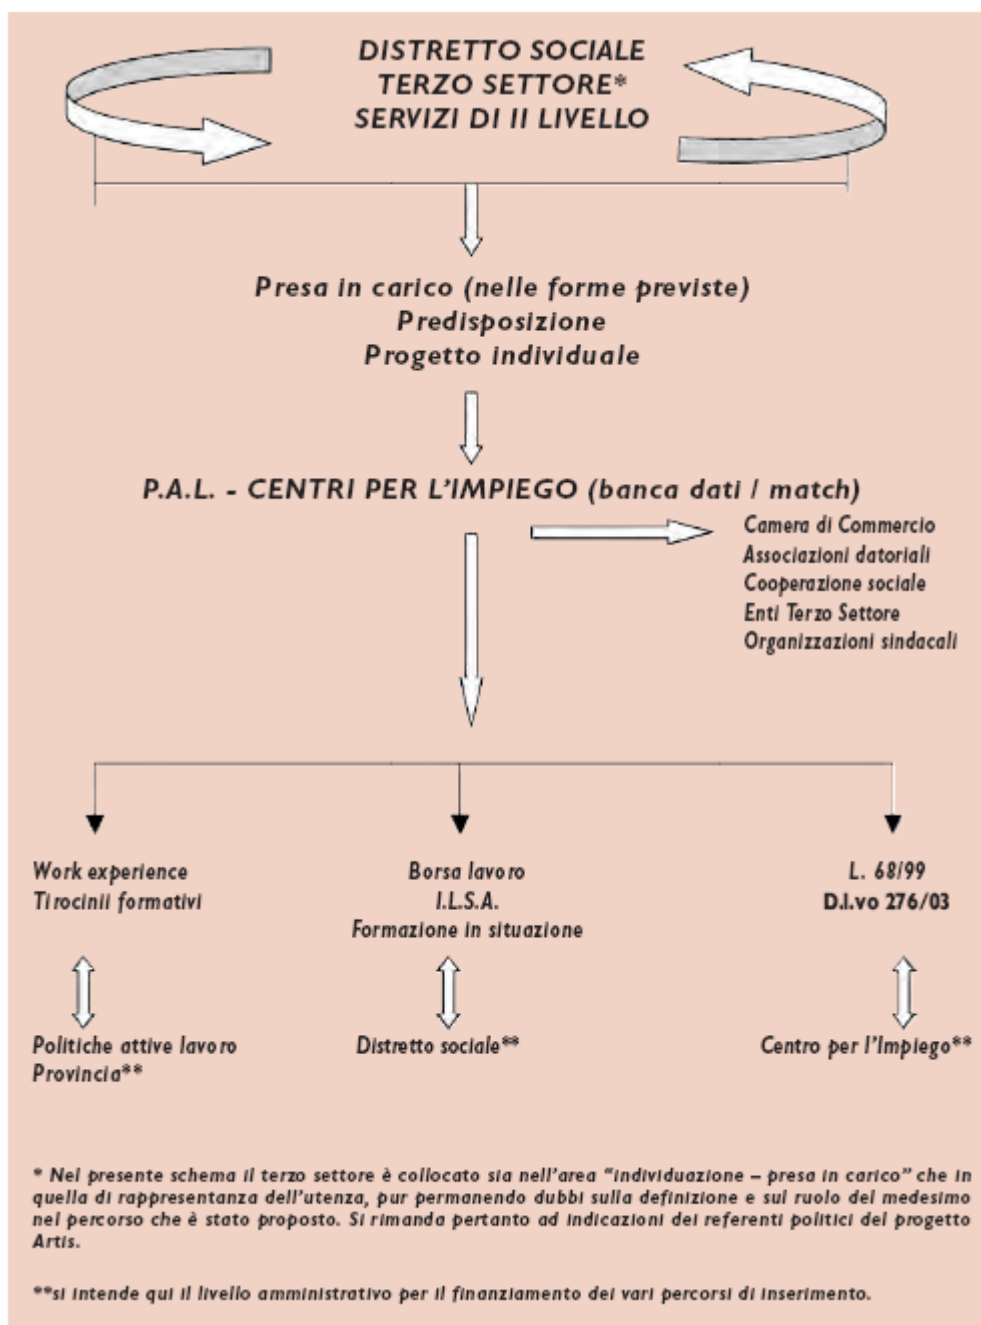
DISTRETTO SOCIALE
TERZO SETTORE*
SERVIZI DI II LIVELLO

Presa in carico (nelle forme previste)
Predisposizione
Progetto individuale

P.A.L. - CENTRI PER L'IMPIEGO (banca dati / match)

Camera di Commercio
Associazioni datoriali
Cooperazione sociale
Enti Terzo Settore
Organizzazioni sindacali

Work experience
Tirocinii formativi

Borsa lavoro
I.L.S.A.
Formazione in situazione

L. 68/99
D.l.vo 276/03

Politiche attive lavoro
Provincia**

Distretto sociale**

Centro per l'Impiego**

* Nel presente schema il terzo settore è collocato sia nell'area "individuazione – presa in carico" che in quella di rappresentanza dell'utenza, pur permanendo dubbi sulla definizione e sul ruolo del medesimo nel percorso che è stato proposto. Si rimanda pertanto ad indicazioni dei referenti politici del progetto Artis.

**si intende qui il livello amministrativo per il finanziamento dei vari percorsi di inserimento.